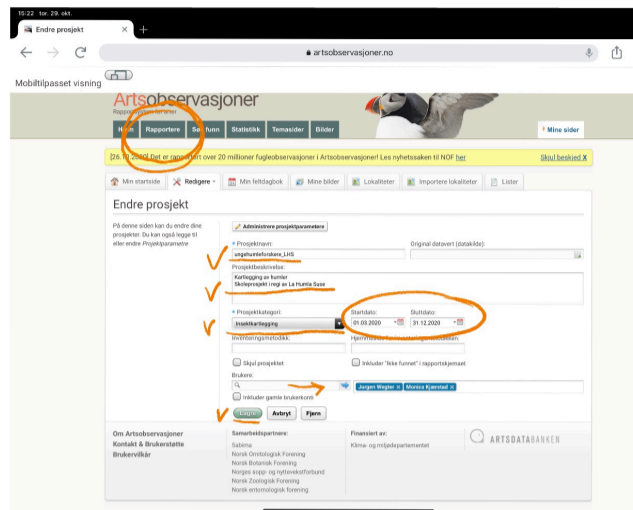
15:22 tor. 29. okt.

Endre prosjekt

artsobservasjoner.no

Mobiltilpasset visning

Artsobservasjoner

Rapportsystem for arter

Hjem Rapportere Søk funn Statistikk Temasider Bilder

Mine sider

[26.10.2020] Det er rapportert over 20 millioner fugleobservasjoner i Artsobservasjoner! Les nyhetssaken til NOF her

Skjul beskjed X

Min startside Redigere Min feltdagbok Mine bilder Lokaliteter Importere lokaliteter Lister

Endre prosjekt

På denne siden kan du endre dine prosjekter. Du kan også legge til eller endre Prosjektparametre

Administrere prosjektparametere

* Prosjektnavn:
ungehumleforskere_LHS

Original datavert (datakilde):

Prosjektbeskrivelse:
Kartlegging av humler
Skoleprosjekt i regi av La Humla Suse

* Prosjektkategori:
Insektkartlegging

Startdato:
01.03.2020

Sluttdato:
31.12.2020

Inventeringsmetodikk:

Hjemmeside for prosjektet/metodikken:

Skjul prosjektet

Inkluder "Ikke funnet" i rapportskjemaet

Brukere:

Jørgen Wegter X Monica Kjørstad X

Inkluder gamle brukerkonti

Lagre Avbryt Fjern

Om Artsobservasjoner
Kontakt & Brukerstøtte
Brukervilkår

Samarbeidspartnere:
Sabima
Norsk Ornitologisk Forening
Norsk Botanisk Forening
Norges sopp- og nyttevekstforbund
Norsk Zoologisk Forening
Norsk entomologisk forening

Finansiert av:
Klima- og miljødepartementet

ARTSDATABANKEN